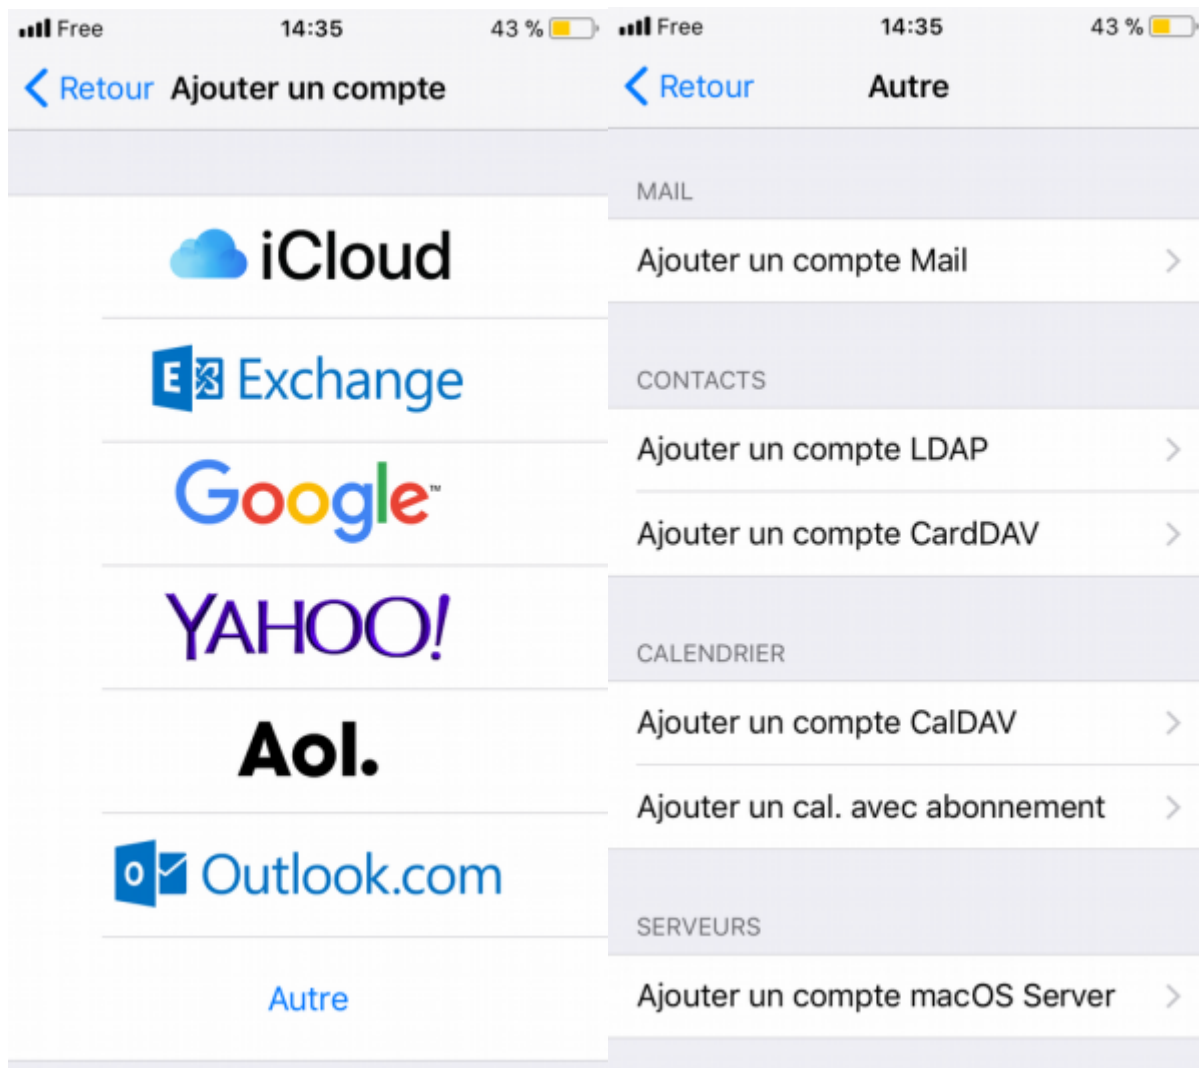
Free 14:35 43 %

Retour Ajouter un compte

iCloud

Exchange

Google

YAHOO!

Aol.

Outlook.com

Autre

Free 14:35 43 %

Retour Autre

MAIL

Ajouter un compte Mail

CONTACTS

Ajouter un compte LDAP

Ajouter un compte CardDAV

CALENDRIER

Ajouter un compte CalDAV

Ajouter un cal. avec abonnement

SERVEURS

Ajouter un compte macOS Server